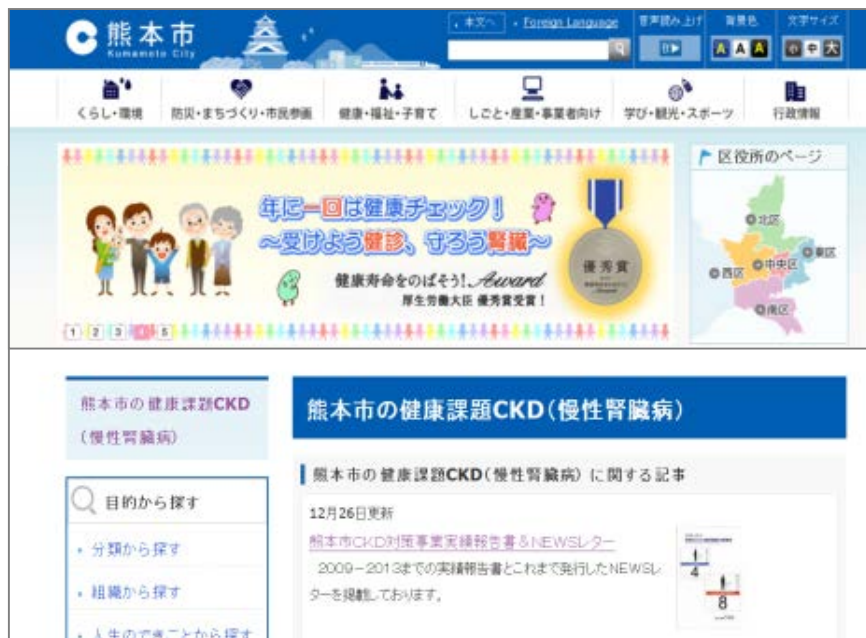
熊本市
Kumamoto City

・本文へ ・Foreign Language
音声読み上げ 背景色 文字サイズ
A A A 小 中 大

くらし・環境
防災・まちづくり・市民参画
健康・福祉・子育て
しごと・産業・事業者向け
学び・観光・スポーツ
行政情報

年に一回は健康チェック！
～受けよう健診、守ろう腎臓～
健康寿命をのばそう！Award
厚生労働大臣 優秀賞受賞！
優秀賞

1 2 3 4 5

区役所のページ
北区
東区
中央区
西区
南区

熊本市の健康課題CKD（慢性腎臓病）

目的から探す
・分類から探す
・組織から探す
・人生のできごとから探す

熊本市の健康課題CKD（慢性腎臓病）

熊本市の健康課題CKD（慢性腎臓病）に関する記事

12月26日更新
熊本市CKD対策事業実績報告書＆NEWSレター
2009－2013までの実績報告書とこれまで発行したNEWSレターを掲載しております。

4
8